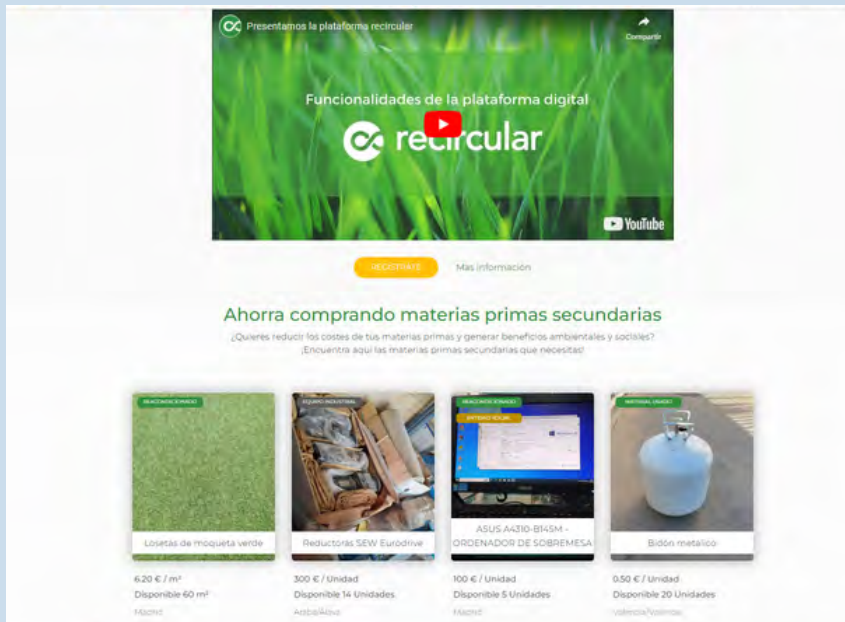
Presentamos la plataforma recircular

Compartir

Funcionalidades de la plataforma digital

recircular

YouTube

REGISTRATE

Mas información

Ahorra comprando materias primas secundarias

¿Quieres reducir los costes de tus materias primas y generar beneficios ambientales y sociales? ¡Encuentra aquí las materias primas secundarias que necesitas!

REACONDICIONADO
Losetas de moqueta verde
6.20 € / m²
Disponible 60 m²
Madrid

EQUIPO INDUSTRIAL
Reductoras SEW Eurodrive
300 € / Unidad
Disponible 14 Unidades
Araba/Álava

REACONDICIONADO
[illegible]
ASUS A4310-B145M - ORDENADOR DE SOBREMESA
100 € / Unidad
Disponible 5 Unidades
Madrid

MATERIAL USADO
Bidón metalico
0.50 € / Unidad
Disponible 20 Unidades
Valencia/Valéncia